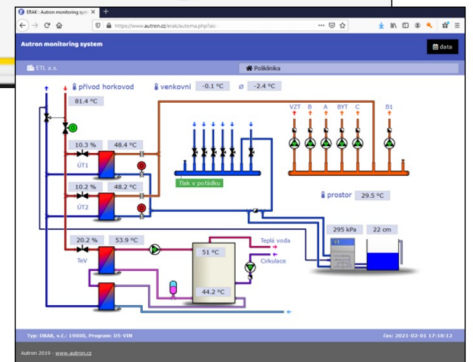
EBAK | Autron monitoring sy ×

https://www.autron.cz/ebak/schema.php?ac

Autron monitoring system

data

ETL a.s.

Poliklinika

přívod horkovod

81.4 °C

venkovní

-0.1 °C

ø

-2.4 °C

VZT

B

A

BYT

C

B1

10.3 %

48.4 °C

ÚT1

10.2 %

48.2 °C

ÚT2

Tlak v poliklice

prostor

29.5 °C

295 kPa

22 cm

20.2 %

53.9 °C

TeV

51 °C

Teplá voda

Cirkulace

44.2 °C

Typ: EBAK, v.č.: 19005, Program: 05-VIB

Čas: 2021-02-01 17:18:12

Autron 2019 - www.autron.cz